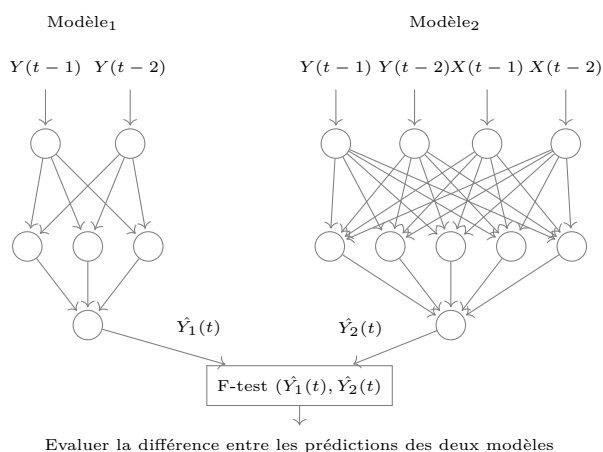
Modèle$_1$

Modèle$_2$

$Y(t-1)$ $Y(t-2)$

$Y(t-1)$ $Y(t-2)$ $X(t-1)$ $X(t-2)$

$\hat{Y_1}(t)$

$\hat{Y_2}(t)$

F-test $(\hat{Y_1}(t), \hat{Y_2}(t)$

Evaluer la différence entre les prédictions des deux modèles